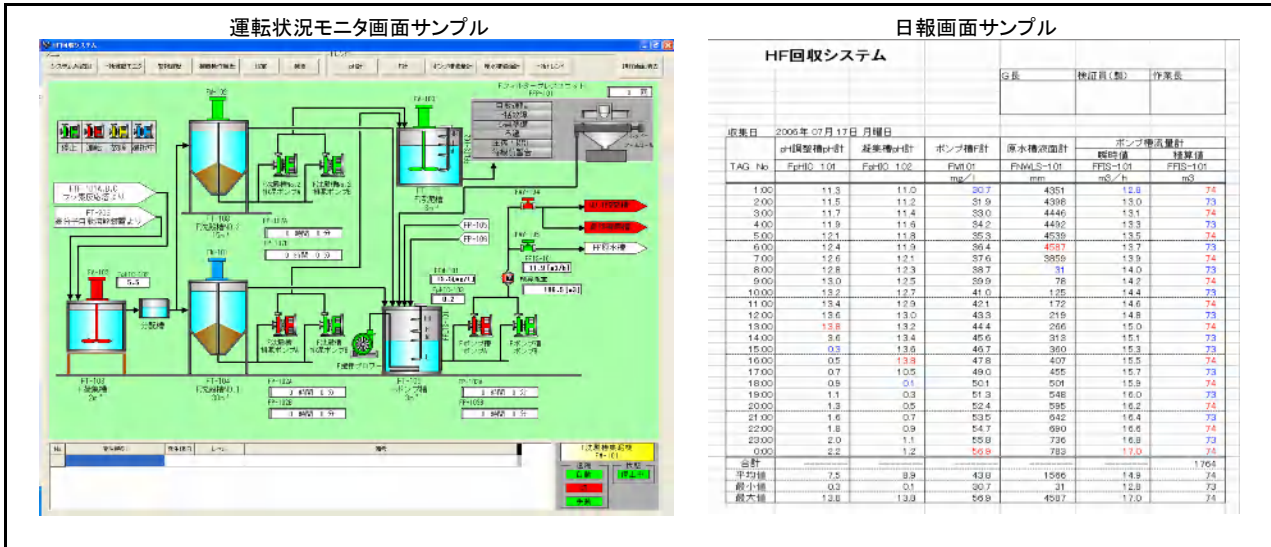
運転状況モニタ画面サンプル

日報画面サンプル

HF回収システム

| | | | G長 | 検証員(製) | 作業長 |
|---|---|---|---|---|---|

収集日 2006年 07月 17日 月曜日

| | pH調整槽pH計 | 凝集槽pH計 | ポンプ槽F計 | 原水槽液面計 | ポンプ排流量計 瞬時値 | 積算値 |
|---|---|---|---|---|---|---|
| TAG No | FpHIC 101 | FpHIC 102 | FMI 101 | FNWLS-101 | FFIS-101 | FFIS-101 |
| | | | mg/l | mm | m3/h | m3 |
| 1:00 | 11.3 | 11.0 | 30.7 | 4351 | 12.8 | 74 |
| 2:00 | 11.5 | 11.2 | 31.9 | 4398 | 13.0 | 73 |
| 3:00 | 11.7 | 11.4 | 33.0 | 4446 | 13.1 | 74 |
| 4:00 | 11.9 | 11.6 | 34.2 | 4492 | 13.3 | 73 |
| 5:00 | 12.1 | 11.8 | 35.3 | 4539 | 13.5 | 74 |
| 6:00 | 12.4 | 11.9 | 36.4 | 4587 | 13.7 | 73 |
| 7:00 | 12.6 | 12.1 | 37.6 | 5859 | 13.9 | 74 |
| 8:00 | 12.8 | 12.3 | 38.7 | 31 | 14.0 | 73 |
| 9:00 | 13.0 | 12.5 | 39.9 | 78 | 14.2 | 73 |
| 10:00 | 13.2 | 12.7 | 41.0 | 125 | 14.4 | 73 |
| 11:00 | 13.4 | 12.9 | 42.1 | 172 | 14.6 | 74 |
| 12:00 | 13.6 | 13.0 | 43.3 | 219 | 14.8 | 73 |
| 13:00 | 13.8 | 13.2 | 44.4 | 266 | 15.0 | 74 |
| 14:00 | 3.6 | 13.4 | 45.6 | 313 | 15.1 | 74 |
| 15:00 | 0.3 | 13.6 | 46.7 | 360 | 15.3 | 73 |
| 16:00 | 0.5 | 13.8 | 47.8 | 407 | 15.5 | 74 |
| 17:00 | 0.7 | 10.5 | 49.0 | 455 | 15.7 | 73 |
| 18:00 | 0.9 | 0.1 | 50.1 | 501 | 15.9 | 74 |
| 19:00 | 1.1 | 0.3 | 51.3 | 548 | 16.0 | 73 |
| 20:00 | 1.3 | 0.5 | 52.4 | 595 | 16.2 | 74 |
| 21:00 | 1.6 | 0.7 | 53.5 | 642 | 16.4 | 73 |
| 22:00 | 1.8 | 0.9 | 54.7 | 690 | 16.6 | 74 |
| 23:00 | 2.0 | 1.1 | 55.8 | 736 | 16.8 | 73 |
| 0:00 | 2.2 | 1.2 | 56.9 | 783 | 17.0 | 74 |
| 合計 | | | | | | 1764 |
| 平均値 | 7.5 | 8.9 | 43.8 | 1566 | 14.9 | 74 |
| 最小値 | 0.3 | 0.1 | 30.7 | 31 | 12.8 | 73 |
| 最大値 | 13.8 | 13.8 | 56.9 | 4587 | 17.0 | 74 |

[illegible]